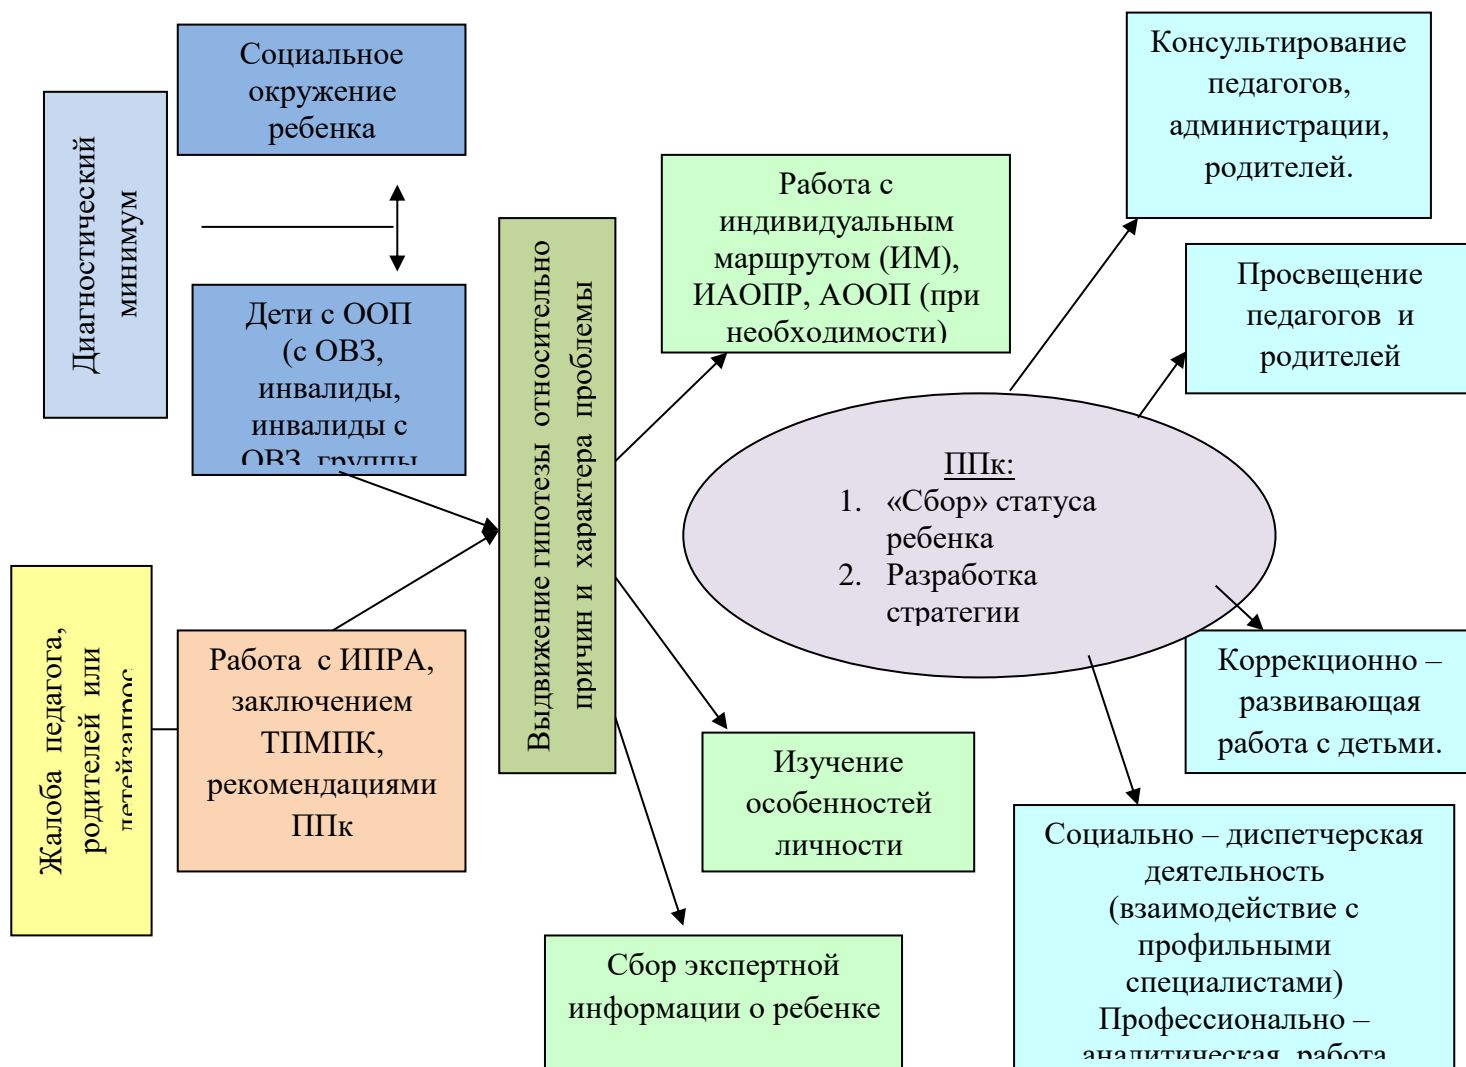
Диагностический минимум

Социальное окружение ребенка

Дети с ООП (с ОВЗ, инвалиды, инвалиды с ОВЗ, группы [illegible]

Жалоба педагога, родителей или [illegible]

Работа с ИПРА, заключением ТПМПК, рекомендациями ППк

Выдвижение гипотезы относительно причин и характера проблемы

Работа с индивидуальным маршрутом (ИМ), ИАОПР, АООП (при необходимости)

ППк:
1. «Сбор» статуса ребенка
2. Разработка стратегии

Изучение особенностей личности

Сбор экспертной информации о ребенке

Консультирование педагогов, администрации, родителей.

Просвещение педагогов и родителей

Коррекционно – развивающая работа с детьми.

Социально – диспетчерская деятельность (взаимодействие с профильными специалистами)
Профессионально – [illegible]